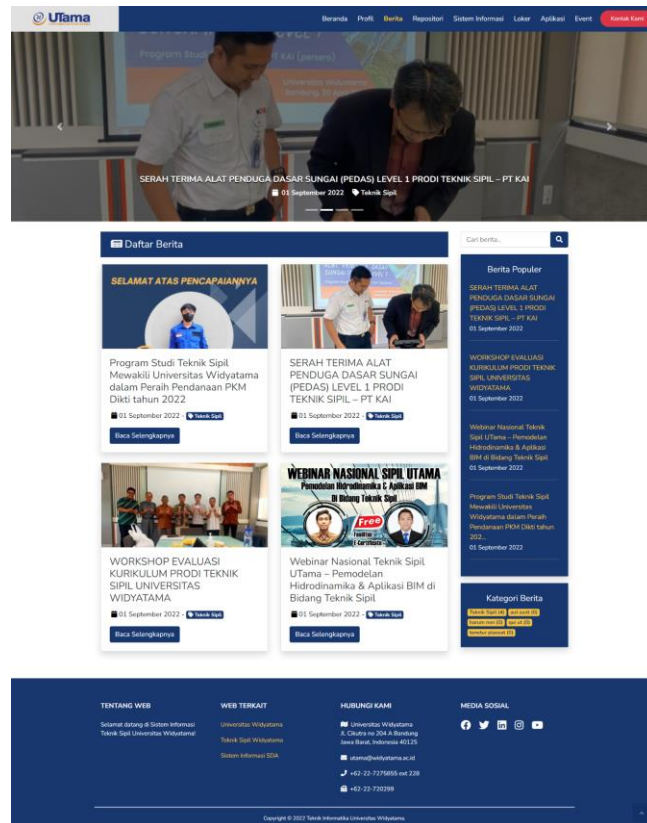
UTama

Beranda Profil Berita Repositori Sistem Informasi Loker Aplikasi Event Kontak Kami

Program Studi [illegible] PT KAI (persero)

Universitas Widyatama Bandung, 01 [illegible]

SERAH TERIMA ALAT PENDUGA DASAR SUNGAI (PEDAS) LEVEL 1 PRODI TEKNIK SIPIL – PT KAI

01 September 2022 Teknik Sipil

Daftar Berita

SELAMAT ATAS PENCAPAIANNYA

Program Studi Teknik Sipil Mewakili Universitas Widyatama dalam Peraih Pendanaan PKM Dikti tahun 2022

01 September 2022 - Teknik Sipil

Baca Selengkapnya

SERAH TERIMA ALAT PENDUGA DASAR SUNGAI (PEDAS) LEVEL 1 PRODI TEKNIK SIPIL – PT KAI

01 September 2022 - Teknik Sipil

Baca Selengkapnya

WORKSHOP EVALUASI KURIKULUM PRODI TEKNIK SIPIL UNIVERSITAS WIDYATAMA

01 September 2022 - Teknik Sipil

Baca Selengkapnya

WEBINAR NASIONAL SIPIL UTAMA
Pemodelan Hidrodinamika & Aplikasi BIM Di Bidang Teknik Sipil
Free
E-Certificate

Webinar Nasional Teknik Sipil UTama – Pemodelan Hidrodinamika & Aplikasi BIM di Bidang Teknik Sipil

01 September 2022 - Teknik Sipil

Baca Selengkapnya

Cari berita...

Berita Populer

SERAH TERIMA ALAT PENDUGA DASAR SUNGAI (PEDAS) LEVEL 1 PRODI TEKNIK SIPIL – PT KAI
01 September 2022

WORKSHOP EVALUASI KURIKULUM PRODI TEKNIK SIPIL UNIVERSITAS WIDYATAMA
01 September 2022

Webinar Nasional Teknik Sipil UTama – Pemodelan Hidrodinamika & Aplikasi BIM di Bidang Teknik Sipil
01 September 2022

Program Studi Teknik Sipil Mewakili Universitas Widyatama dalam Peraih Pendanaan PKM Dikti tahun 202...
01 September 2022

Kategori Berita

Teknik Sipil (4) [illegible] (0) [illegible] (0) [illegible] (0) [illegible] (0)

TENTANG WEB
Selamat datang di Sistem Informasi Teknik Sipil Universitas Widyatama!

WEB TERKAIT
Universitas Widyatama
Teknik Sipil Widyatama
Sistem Informasi SDA

HUBUNGI KAMI
Universitas Widyatama
Jl. Cikutra no 204 A Bandung Jawa Barat, Indonesia 40125
utama@widyatama.ac.id
+62-22-7275855 ext 228
+62-22-720299

MEDIA SOSIAL

Copyright © 2022 Teknik Informatika Universitas Widyatama